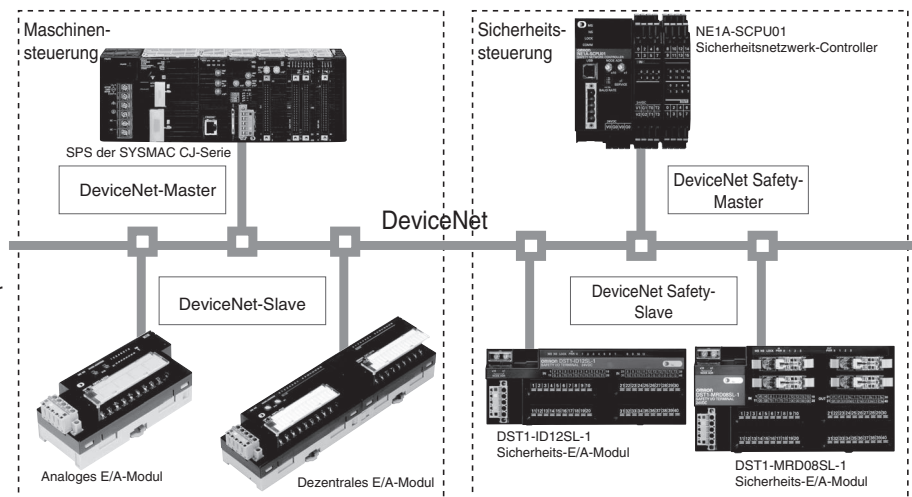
Maschinensteuerung

SPS der SYSMAC CJ-Serie

DeviceNet-Master

Sicherheitssteuerung

NE1A-SCPU01
Sicherheitsnetzwerk-Controller

DeviceNet Safety-Master

DeviceNet

DeviceNet-Slave

DeviceNet Safety-Slave

Analoges E/A-Modul

Dezentrales E/A-Modul

DST1-ID12SL-1
Sicherheits-E/A-Modul

DST1-MRD08SL-1
Sicherheits-E/A-Modul